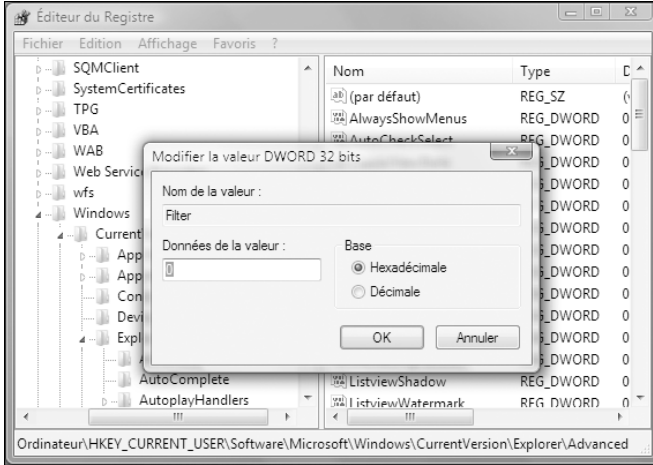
Éditeur du Registre

Fichier Edition Affichage Favoris ?

SQMClient
SystemCertificates
TPG
VBA
WAB
Web Servic
wfs
Windows
Current
App
App
Con
Devi
Expl
AutoComplete
AutoplayHandlers

| Nom | Type | D |
|---|---|---|
| (par défaut) | REG_SZ | ( |
| AlwaysShowMenus | REG_DWORD | 0 |
| AutoCheckSelect | REG_DWORD | 0 |
| | DWORD | 0 |
| | DWORD | 0 |
| | DWORD | 0 |
| | DWORD | 0 |
| | DWORD | 0 |
| | DWORD | 0 |
| | DWORD | 0 |
| | DWORD | 0 |
| | DWORD | 0 |
| | DWORD | 0 |
| ListviewShadow | REG_DWORD | 0 |
| ListviewWatermark | REG_DWORD | 0 |

Modifier la valeur DWORD 32 bits

Nom de la valeur :

Filter

Données de la valeur :

0

Base

Hexadécimale

Décimale

OK

Annuler

Ordinateur\HKEY_CURRENT_USER\Software\Microsoft\Windows\CurrentVersion\Explorer\Advanced